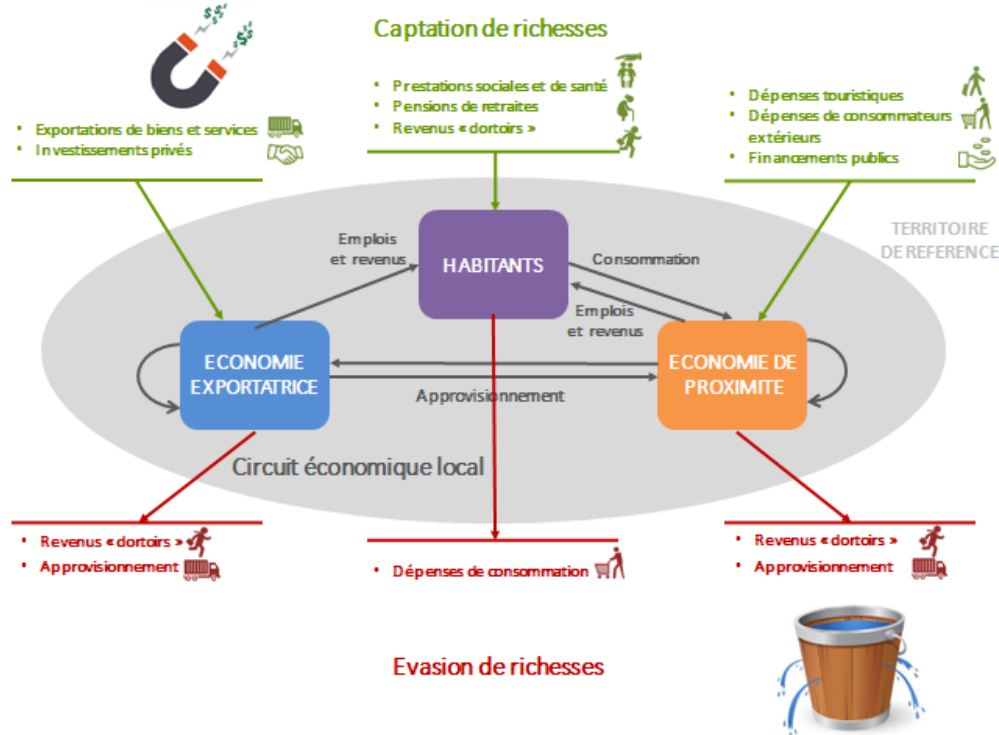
Captation de richesses

• Exportations de biens et services
• Investissements privés

• Prestations sociales et de santé
• Pensions de retraites
• Revenus « dortoirs »

• Dépenses touristiques
• Dépenses de consommateurs extérieurs
• Financements publics

TERRITOIRE DE REFERENCE

Emplois et revenus

HABITANTS

Consommation

Emplois et revenus

ECONOMIE EXPORTATRICE

Approvisionnement

ECONOMIE DE PROXIMITE

Circuit économique local

• Revenus « dortoirs »
• Approvisionnement

• Dépenses de consommation

• Revenus « dortoirs »
• Approvisionnement

Evasion de richesses